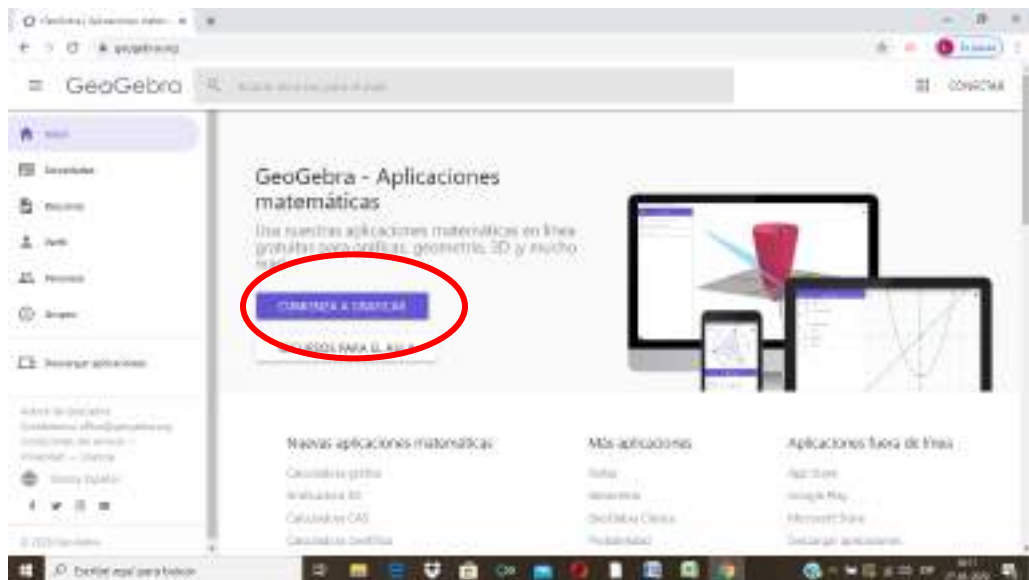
GeoGebra | Aplicaciones matem... ×

geogebra.org

GeoGebra

Buscar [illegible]

CONECTAR

Inicio

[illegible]

Recursos

Perfil

Personas

Grupos

Descargar aplicaciones

Acerca de GeoGebra
Contáctenos: office@geogebra.org
Condiciones del servicio – Privacidad – Licencia

Idioma: Español

© 2021 GeoGebra

GeoGebra - Aplicaciones matemáticas

Usa nuestras aplicaciones matemáticas en línea gratuitas para gráficas, geometría, 3D y mucho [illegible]

COMIENZA A GRAFICAR

RECURSOS PARA EL AULA

Nuevas aplicaciones matemáticas

Calculadora gráfica

Calculadora 3D

Calculadora CAS

Calculadora Científica

Más aplicaciones

Notas

Geometría

GeoGebra Clásico

Probabilidad

Aplicaciones fuera de línea

App Store

Google Play

Microsoft Store

Descargar aplicaciones

Escribe aquí para buscar